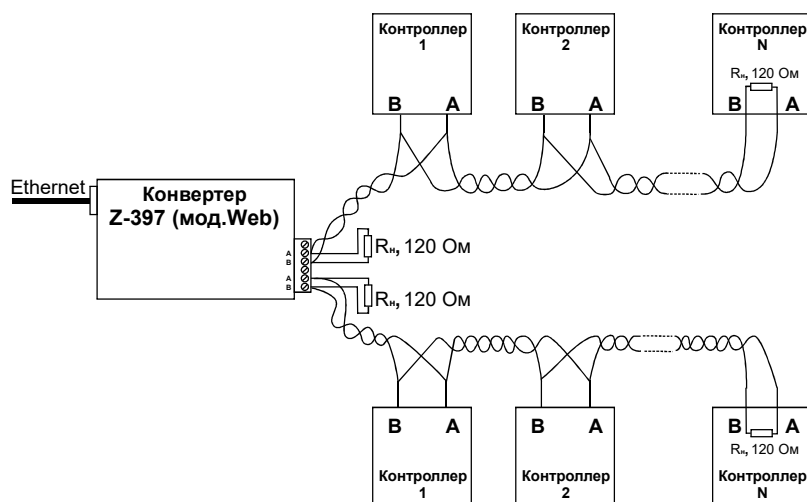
Контроллер 1

B A

Контроллер 2

B A

Контроллер N

Rн, 120 Ом

B A

Ethernet

Конвертер Z-397 (мод.Web)

A B A B

Rн, 120 Ом

Rн, 120 Ом

B A

Контроллер 1

B A

Контроллер 2

B A

Rн, 120 Ом

Контроллер N